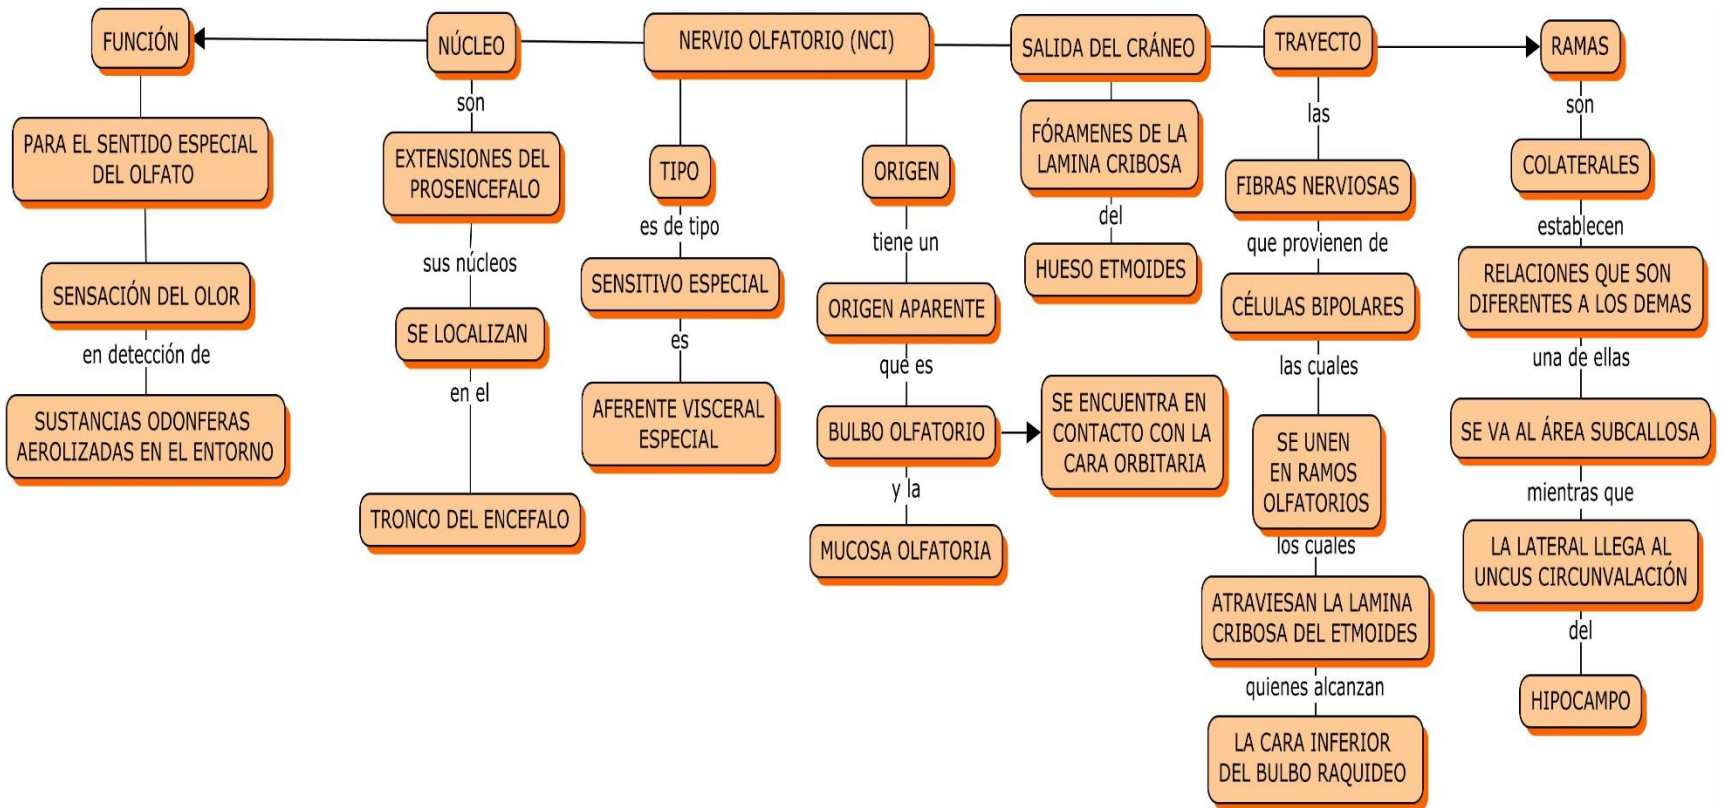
FUNCIÓN

NÚCLEO

NERVIO OLFATORIO (NCI)

SALIDA DEL CRÁNEO

TRAYECTO

RAMAS

PARA EL SENTIDO ESPECIAL DEL OLFATO

SENSACIÓN DEL OLOR

en detección de

SUSTANCIAS ODONFERAS AEROLIZADAS EN EL ENTORNO

son

EXTENSIONES DEL PROSENCEFALO

sus núcleos

SE LOCALIZAN

en el

TRONCO DEL ENCEFALO

TIPO

es de tipo

SENSITIVO ESPECIAL

es

AFERENTE VISCERAL ESPECIAL

ORIGEN

tiene un

ORIGEN APARENTE

que es

BULBO OLFATORIO

SE ENCUENTRA EN CONTACTO CON LA CARA ORBITARIA

y la

MUCOSA OLFATORIA

FÓRAMENES DE LA LAMINA CRIBOSA

del

HUESO ETMOIDES

las

FIBRAS NERVIOSAS

que provienen de

CÉLULAS BIPOLARES

las cuales

SE UNEN EN RAMOS OLFATORIOS

los cuales

ATRAVIESAN LA LAMINA CRIBOSA DEL ETMOIDES

quienes alcanzan

LA CARA INFERIOR DEL BULBO RAQUIDEO

son

COLATERALES

establecen

RELACIONES QUE SON DIFERENTES A LOS DEMAS

una de ellas

SE VA AL ÁREA SUBCALLOSA

mientras que

LA LATERAL LLEGA AL UNCUS CIRCUNVALACIÓN

del

HIPOCAMPO